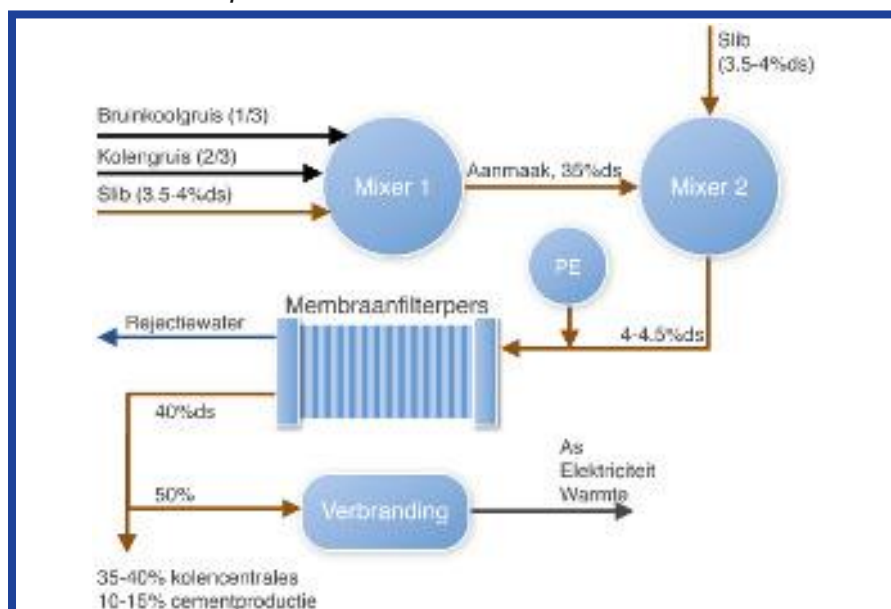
Slib (3.5-4%ds)

Bruinkoolgruis (1/3)

Kolengruis (2/3)

Slib (3.5-4%ds)

Mixer 1

Aanmaak, 35%ds

Mixer 2

PE

Membraanfilterpers

Rejectiewater

4-4.5%ds

40%ds

As
Elektriciteit
Warmte

50%

Verbranding

35-40% kolencentrales
10-15% cementproductie